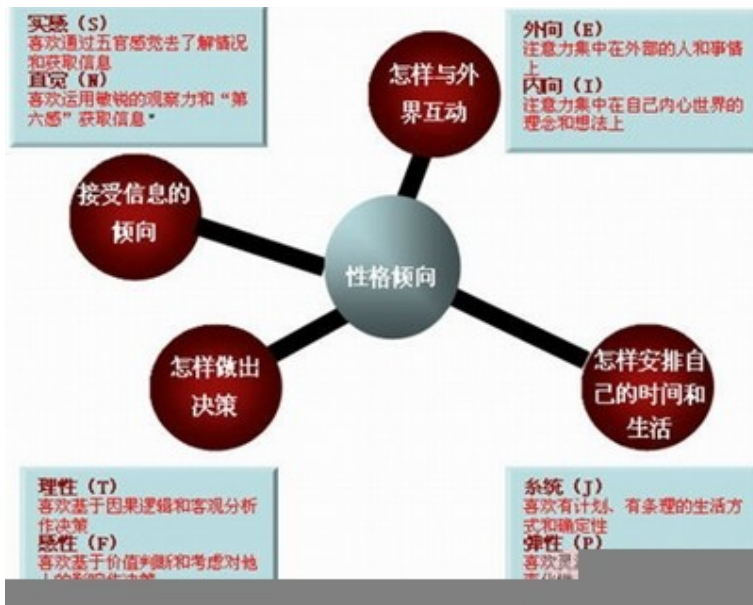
实感（S）
喜欢通过五官感觉去了解情况和获取信息
直觉（N）
喜欢运用敏锐的观察力和“第六感”获取信息

外向（E）
注意力集中在外部的人和事情上
内向（I）
注意力集中在自己内心世界的理念和想法上

怎样与外界互动

接受信息的倾向

性格倾向

怎样做出决策

怎样安排自己的时间和生活

理性（T）
喜欢基于因果逻辑和客观分析作决策
感性（F）
喜欢基于价值判断和考虑对他人的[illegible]

系统（J）
喜欢有计划、有条理的生活方式和确定性
弹性（P）
喜欢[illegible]